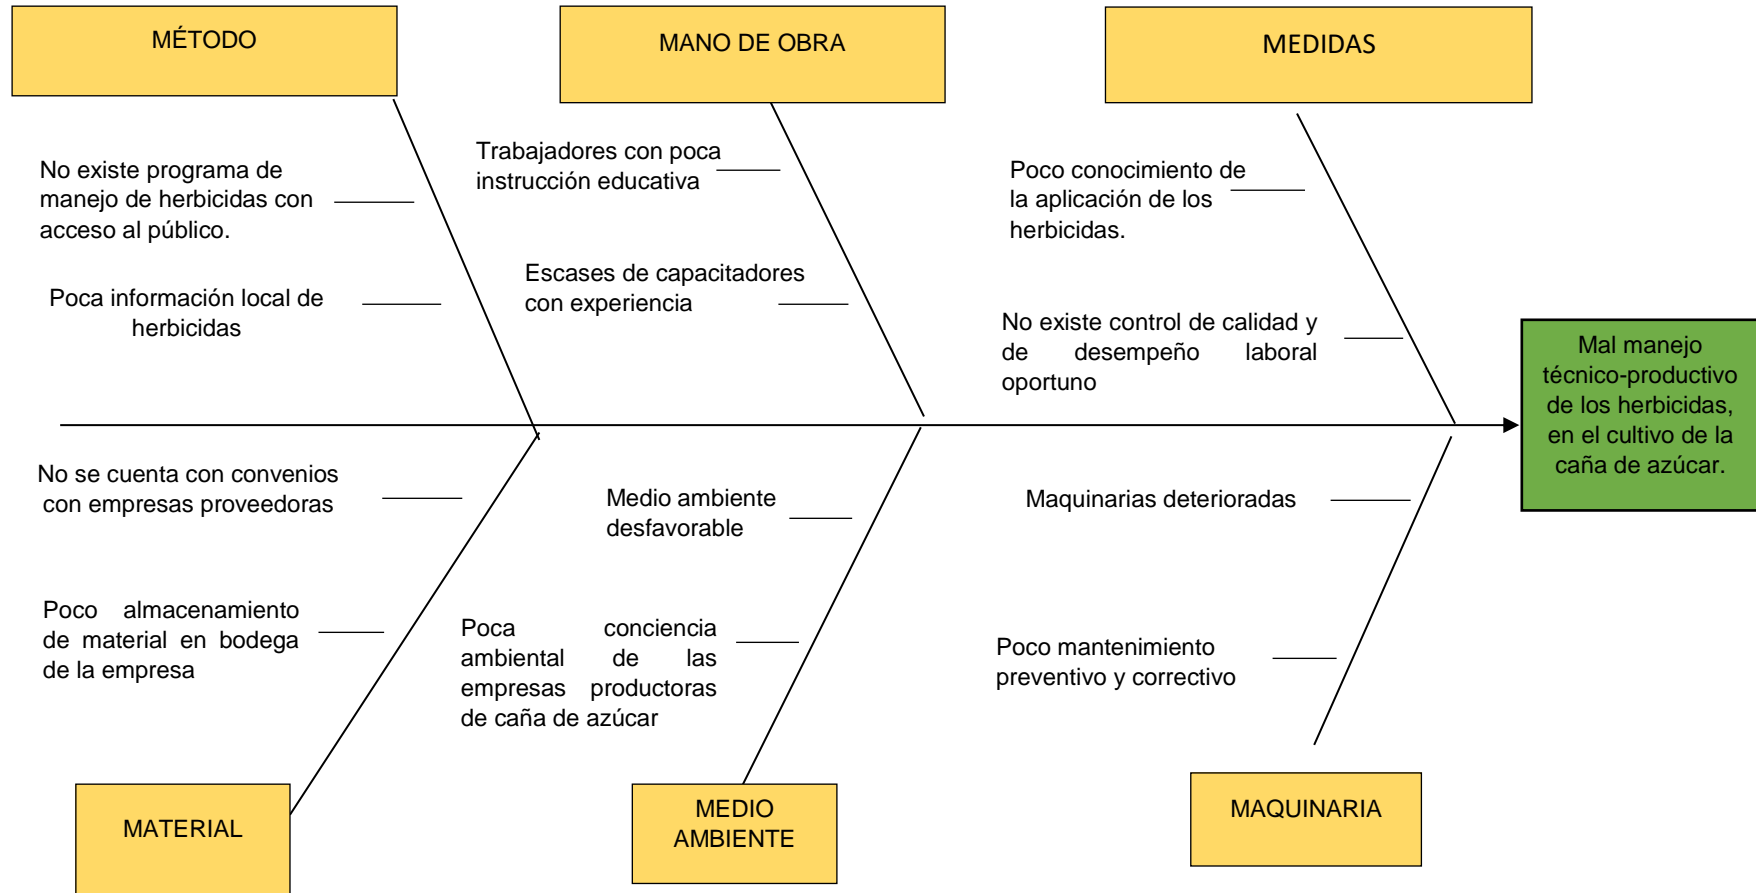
MÉTODO

MANO DE OBRA

MEDIDAS

No existe programa de manejo de herbicidas con acceso al público.

Poca información local de herbicidas

Trabajadores con poca instrucción educativa

Escases de capacitadores con experiencia

Poco conocimiento de la aplicación de los herbicidas.

No existe control de calidad y de desempeño laboral oportuno

Mal manejo técnico-productivo de los herbicidas, en el cultivo de la caña de azúcar.

No se cuenta con convenios con empresas proveedoras

Poco almacenamiento de material en bodega de la empresa

Medio ambiente desfavorable

Poca conciencia ambiental de las empresas productoras de caña de azúcar

Maquinarias deterioradas

Poco mantenimiento preventivo y correctivo

MATERIAL

MEDIO AMBIENTE

MAQUINARIA